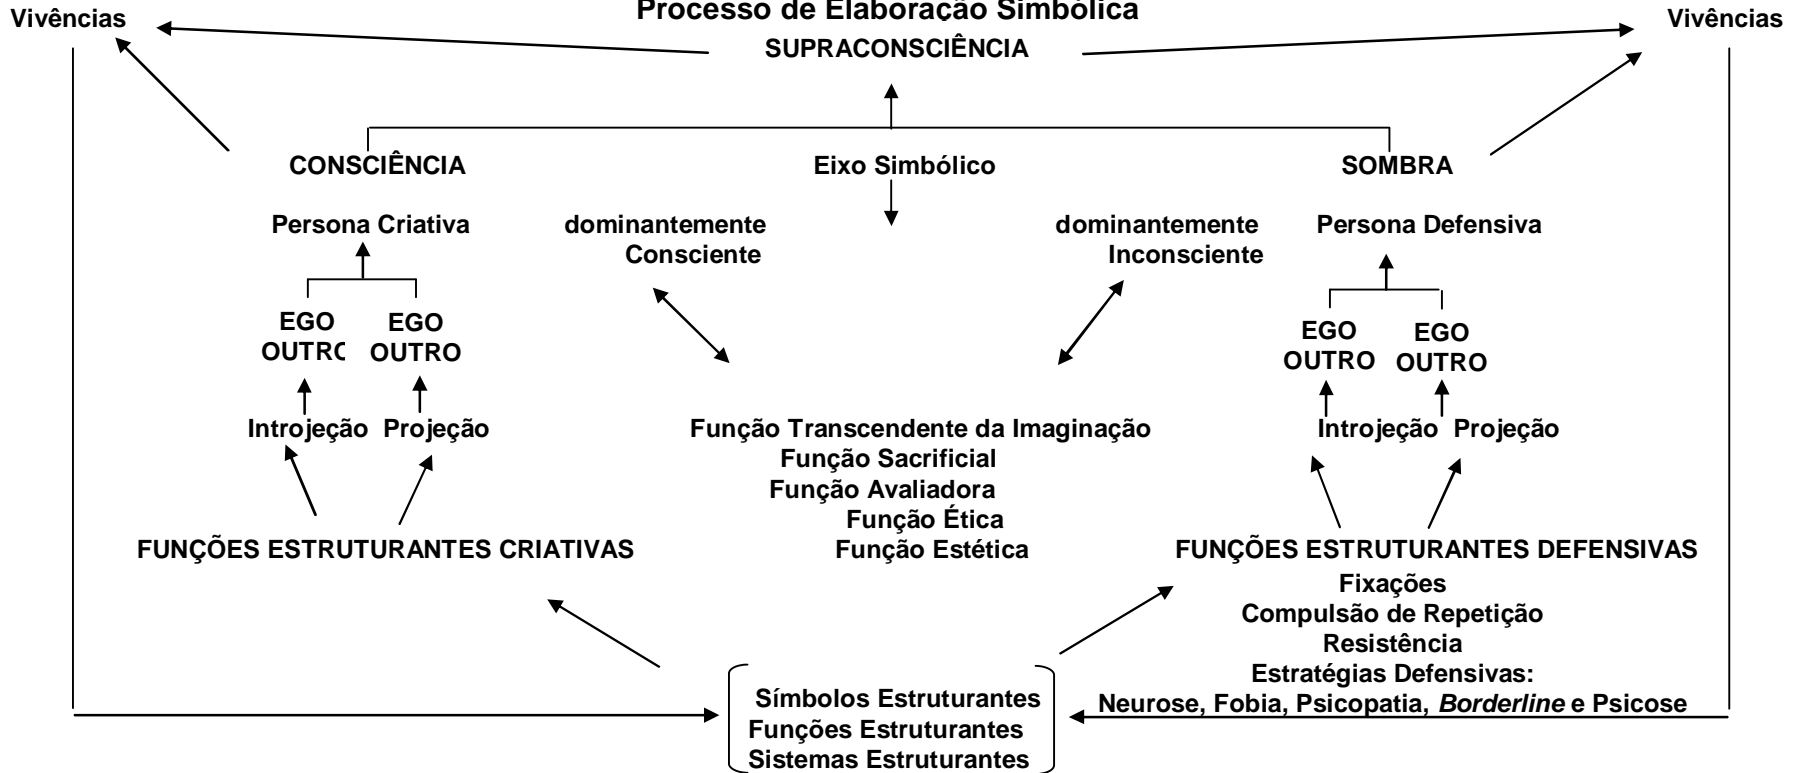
Processo de Elaboração Simbólica

Vivências

SUPRACONSCIÊNCIA

Vivências

CONSCIÊNCIA

Eixo Simbólico

SOMBRA

Persona Criativa

dominantemente Consciente

dominantemente Inconsciente

Persona Defensiva

EGO OUTRC

EGO OUTRO

EGO OUTRO

EGO OUTRO

Introjeção Projeção

Função Transcendente da Imaginação
Função Sacrificial
Função Avaliadora
Função Ética
Função Estética

Introjeção Projeção

FUNÇÕES ESTRUTURANTES CRIATIVAS

FUNÇÕES ESTRUTURANTES DEFENSIVAS
Fixações
Compulsão de Repetição
Resistência
Estratégias Defensivas:
Neurose, Fobia, Psicopatia, *Borderline* e Psicose

Símbolos Estruturantes
Funções Estruturantes
Sistemas Estruturantes